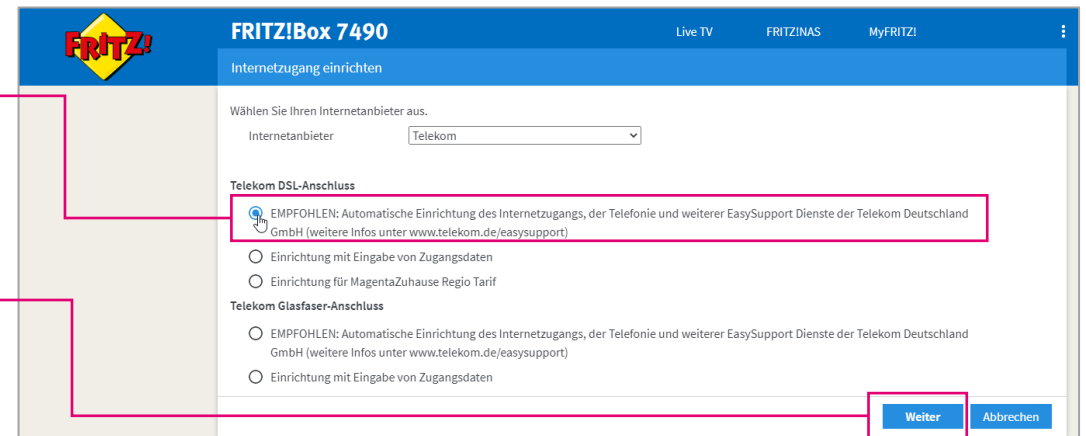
FRITZ!

FRITZ!Box 7490

Live TV FRITZ!NAS MyFRITZ!

Internetzugang einrichten

Wählen Sie Ihren Internetanbieter aus.

Internetanbieter Telekom

Telekom DSL-Anschluss

EMPFOHLEN: Automatische Einrichtung des Internetzugangs, der Telefonie und weiterer EasySupport Dienste der Telekom Deutschland GmbH (weitere Infos unter www.telekom.de/easysupport)

Einrichtung mit Eingabe von Zugangsdaten

Einrichtung für MagentaZuhause Regio Tarif

Telekom Glasfaser-Anschluss

EMPFOHLEN: Automatische Einrichtung des Internetzugangs, der Telefonie und weiterer EasySupport Dienste der Telekom Deutschland GmbH (weitere Infos unter www.telekom.de/easysupport)

Einrichtung mit Eingabe von Zugangsdaten

Weiter Abbrechen